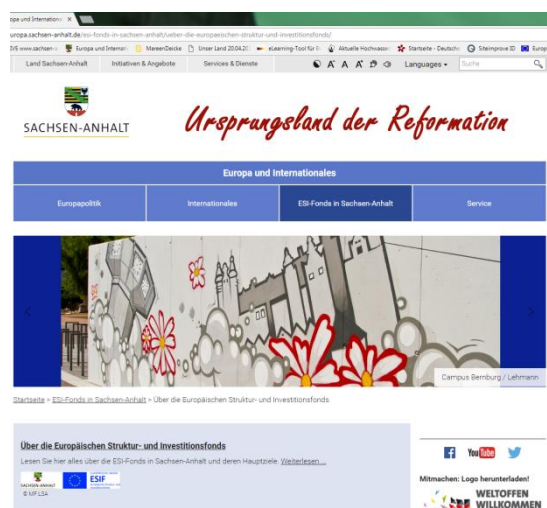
opa und Internation ×

uropa.sachsen-anhalt.de/esi-fonds-in-sachsen-anhalt/ueber-die-europaeischen-struktur-und-investitionsfonds/

VS www.sachsen-a | Europa und Internati | MareenZeicke | Unser Land 20.04.20 | eLearning-Tool für | Aktuelle Hochwasser | Startseite - Deutsche | Steimprove ID | Europ

Land Sachsen-Anhalt | Initiativen & Angebote | Services & Dienste | A A A | Languages | Suche

SACHSEN-ANHALT

Ursprungsland der Reformation

Europa und Internationales

Europapolitik | Internationales | ESI-Fonds in Sachsen-Anhalt | Service

Campus Bernburg / Lehmann

Startseite > ESI-Fonds in Sachsen-Anhalt > Über die Europäischen Struktur- und Investitionsfonds

Über die Europäischen Struktur- und Investitionsfonds

Lesen Sie hier alles über die ESI-Fonds in Sachsen-Anhalt und deren Hauptziele. Weiterlesen ...

SACHSEN-ANHALT ESIF

© MF LSA

You Tube

Mitmachen: Logo herunterladen!

WELTOFFEN WILLKOMMEN